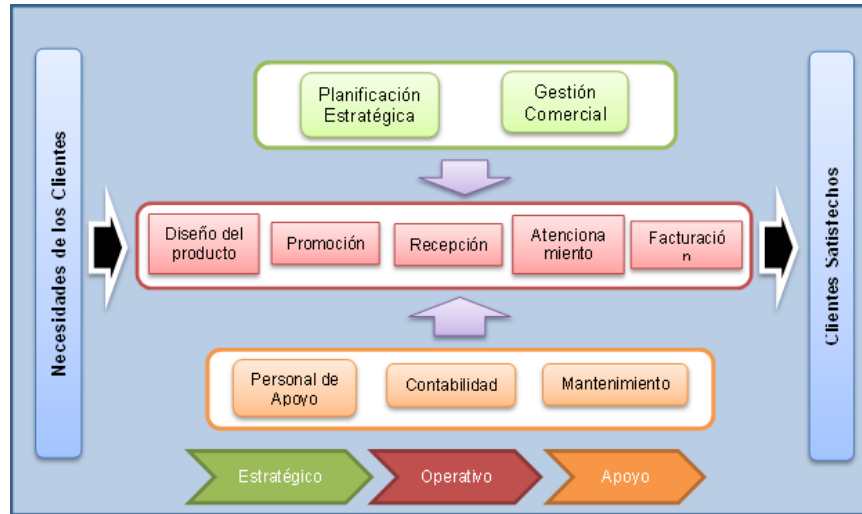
Necesidades de los Clientes

Planificación Estratégica

Gestión Comercial

Diseño del producto

Promoción

Recepción

Atenciona miento

Facturació n

Personal de Apoyo

Contabilidad

Mantenimiento

Estratégico

Operativo

Apoyo

Clientes Satisfechos